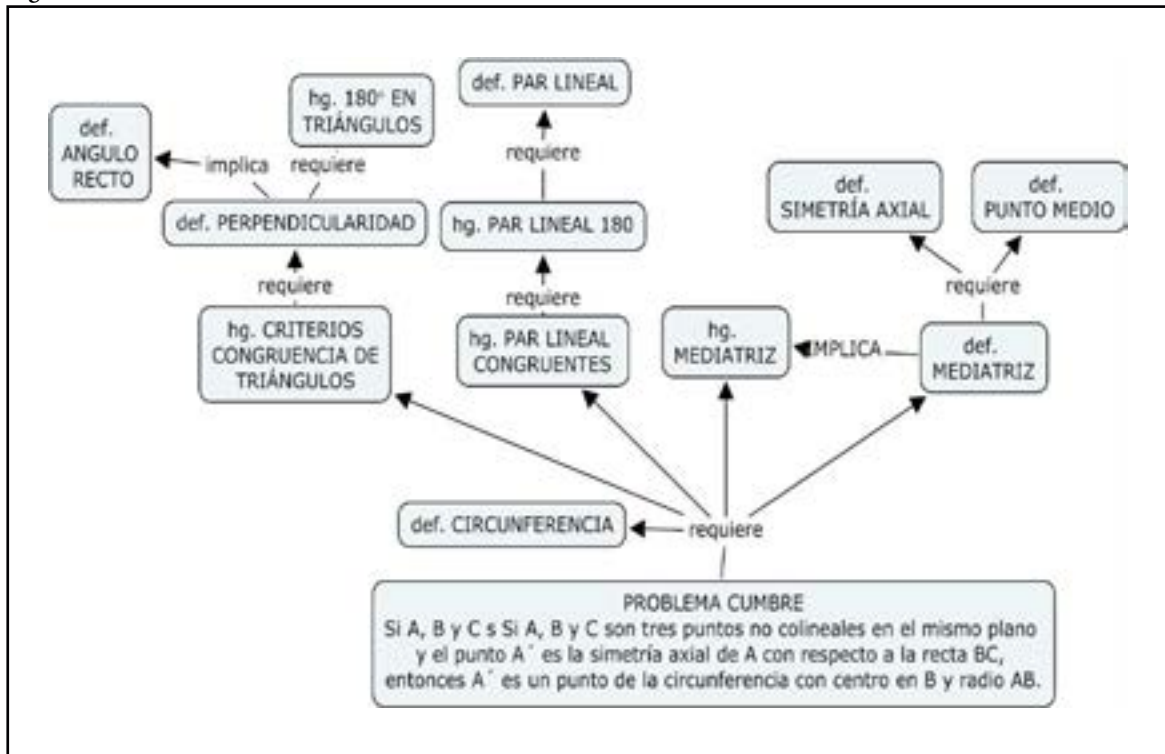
def. ANGULO RECTO

implica

hg. 180° EN TRIÁNGULOS

requiere

def. PERPENDICULARIDAD

requiere

hg. CRITERIOS CONGRUENCIA DE TRIÁNGULOS

def. PAR LINEAL

requiere

hg. PAR LINEAL 180

requiere

hg. PAR LINEAL CONGRUENTES

def. SIMETRÍA AXIAL

def. PUNTO MEDIO

requiere

hg. MEDIATRIZ

IMPLICA

def. MEDIATRIZ

def. CIRCUNFERENCIA

requiere

PROBLEMA CUMBRE
Si A, B y C s Si A, B y C son tres puntos no colineales en el mismo plano y el punto A´ es la simetría axial de A con respecto a la recta BC, entonces A´ es un punto de la circunferencia con centro en B y radio AB.